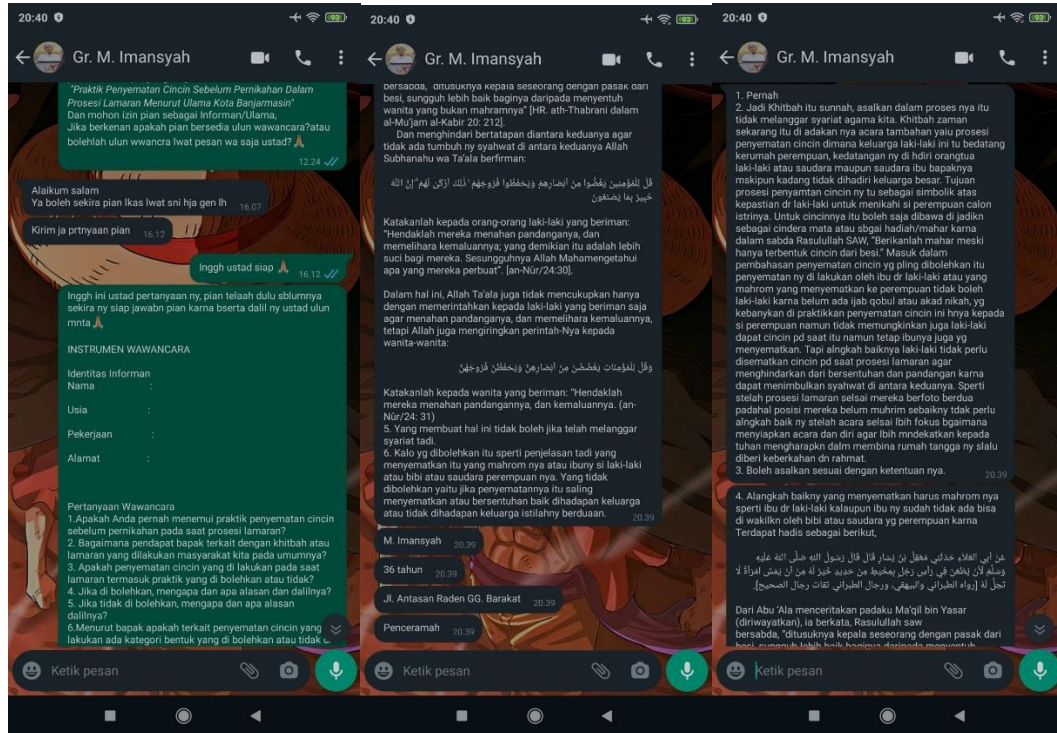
20:40

Gr. M. Imansyah

"Praktik Penyematan Cincin Sebelum Pernikahan Dalam Prosesi Lamaran Menurut Ulama Kota Banjarmasin"
Dan mohon izin pian sebagai Informan/Ulama,
Jika berkenan apakah pian bersedia ulun wawancara?atau bolehlah ulun wwancra lwat pesan wa saja ustad? 🙏 12.24

Alaikum salam
Ya boleh sekira pian lkas lwat sni hja gen lh 16.07

Kirim ja prtnyaan pian 16.12

Inggh ustad siap 🙏 16.12

Inggh ini ustad pertanyaan ny, pian telaah dulu sblumnya sekira ny siap jawabn pian karna bserta dalil ny ustad ulun mnta 🙏

INSTRUMEN WAWANCARA

Identitas Informan
Nama :

Usia :

Pekerjaan :

Alamat :

Pertanyaan Wawancara
1.Apakah Anda pernah menemui praktik penyematan cincin sebelum pernikahan pada saat prosesi lamaran?
2. Bagaimana pendapat bapak terkait dengan khitbah atau lamaran yang dilakukan masyarakat kita pada umumnya?
3. Apakah penyematan cincin yang di lakukan pada saat lamaran termasuk praktik yang di bolehkan atau tidak?
4. Jika di bolehkan, mengapa dan apa alasan dan dalilnya?
5. Jika tidak di bolehkan, mengapa dan apa alasan dalilnya?
6.Menurut bapak apakah terkait penyematan cincin yang lakukan ada kategori bentuk yang di bolehkan atau tidak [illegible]

Ketik pesan

20:40

Gr. M. Imansyah

bersabda, "ditusuknya kepala seseorang dengan pasak dari besi, sungguh lebih baik baginya daripada menyentuh wanita yang bukan mahramnya" [HR. ath-Thabrani dalam al-Mu'jam al-Kabir 20: 212].
Dan menghindari bertatapan diantara keduanya agar tidak ada tumbuh ny syahwat di antara keduanya Allah Subhanahu wa Ta'ala berfirman:

قُلْ لِلْمُؤْمِنِينَ يَغُضُّوا مِنْ أَبْصَارِهِمْ وَيَحْفَظُوا فُرُوجَهُمْ ۚ ذَٰلِكَ أَزْكَىٰ لَهُمْ ۗ إِنَّ اللَّهَ خَبِيرٌ بِمَا يَصْنَعُونَ

Katakanlah kepada orang-orang laki-laki yang beriman: "Hendaklah mereka menahan pandanganya, dan memelihara kemaluannya; yang demikian itu adalah lebih suci bagi mereka. Sesungguhnya Allah Mahamengetahui apa yang mereka perbuat". [an-Nūr/24:30].

Dalam hal ini, Allah Ta'ala juga tidak mencukupkan hanya dengan memerintahkan kepada laki-laki yang beriman saja agar menahan pandangan, dan memelihara kemaluannya, tetapi Allah juga mengiringkan perintah-Nya kepada wanita-wanita:

وَقُلْ لِلْمُؤْمِنَاتِ يَغْضُضْنَ مِنْ أَبْصَارِهِنَّ وَيَحْفَظْنَ فُرُوجَهُنَّ

Katakanlah kepada wanita yang beriman: "Hendaklah mereka menahan pandangannya, dan kemaluannya. (an-Nūr/24: 31)
5. Yang membuat hal ini tidak boleh jika telah melanggar syariat tadi.
6. Kalo yg dibolehkan itu sperti penjelasan tadi yang menyematkan itu yang mahrom nya atau ibuny si laki-laki atau bibi atau saudara perempuan nya. Yang tidak dibolehkan yaitu jika penyematannya itu saling menyematkan atau bersentuhan baik dihadapan keluarga atau tidak dihadapan keluarga istilahny berduaan. 20.39

M. Imansyah 20.39

36 tahun 20.39

Jl. Antasan Raden GG. Barakat 20.39

Penceramah 20.39

Ketik pesan

20:40

Gr. M. Imansyah

1. Pernah
2. Jadi Khitbah itu sunnah, asalkan dalam proses nya itu tidak melanggar syariat agama kita. Khitbah zaman sekarang itu di adakan nya acara tambahan yaiu prosesi penyematan cincin dimana keluarga laki-laki ini tu bedatang kerumah perempuan, kedatangan ny di hdiri orangtua laki-laki atau saudara maupun saudara ibu bapaknya mskipun kadang tidak dihadiri keluarga besar. Tujuan prosesi penyamtan cincin ny tu sebagai simbolik atas kepastian dr laki-laki untuk menikahi si perempuan calon istrinya. Untuk cincinnya itu boleh saja dibawa di jadikn sebagai cindera mata atau sbgai hadiah/mahar karna dalam sabda Rasulullah SAW, "Berikanlah mahar meski hanya terbentuk cincin dari besi." Masuk dalam pembahasan penyematan cincin yg pling dibolehkan itu penyematan ny di lakukan oleh ibu dr laki-laki atau yang mahrom yang menyematkan ke perempuan tidak boleh laki-laki karna belum ada ijab qobul atau akad nikah, yg kebanykan di praktikkan penyematan cincin ini hnya kepada si perempuan namun tidak memungkinkan juga laki-laki dapat cincin pd saat itu namun tetap ibunya juga yg menyematkan. Tapi alngkah baiknya laki-laki tidak perlu disematkan cincin pd saat prosesi lamaran agar menghindarkan dari bersentuhan dan pandangan karna dapat menimbulkan syahwat di antara keduanya. Sperti stelah prosesi lamaran selsai mereka berfoto berdua padahal posisi mereka belum muhrim sebaikny tdak perlu alngkah baik ny stelah acara selsai lbih fokus bgaimana menyiapkan acara dan diri agar lbih mndekatkan kepada tuhan mengharapkn dalm membina rumah tangga ny slalu diberi keberkahan dn rahmat.
3. Boleh asalkan sesuai dengan ketentuan nya. 20.39

4. Alangkah baikny yang menyematkan harus mahrom nya sperti ibu dr laki-laki kalaupun ibu ny sudah tidak ada bisa di wakilkn oleh bibi atau saudara yg perempuan karna Terdapat hadis sebagai berikut,

عن أبي العلاء حدثني معقل بن يسار قال قال رسول الله صلى الله عليه وسلم لأن يطعن في رأس رجل بمخيط من حديد خير له من أن يمس امرأة لا تحل له [رواه الطبراني والبيهقي، ورجال الطبراني ثقات رجال الصحيح].

Dari Abu 'Ala menceritakan padaku Ma'qil bin Yasar (diriwayatkan), ia berkata, Rasulullah saw bersabda, "ditusuknya kepala seseorang dengan pasak dari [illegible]

Ketik pesan